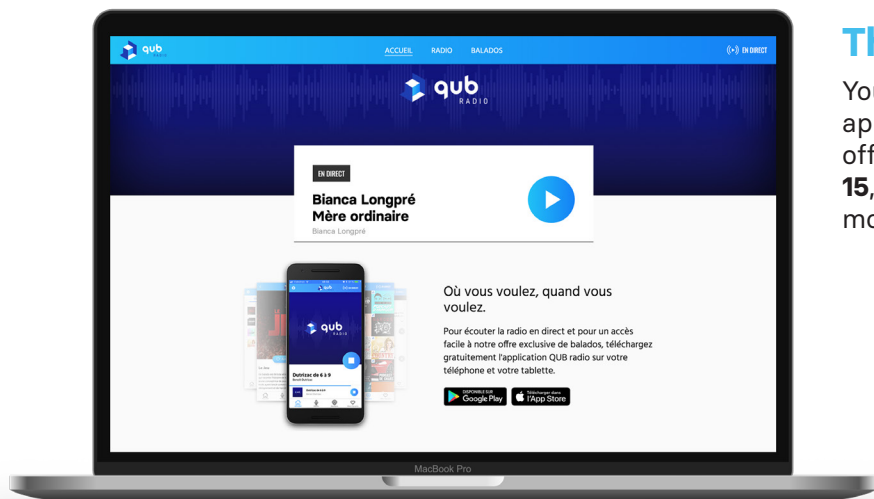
qub

ACCUEIL RADIO BALADOS

EN DIRECT

qub RADIO

EN DIRECT

Bianca Longpré
Mère ordinaire
Bianca Longpré

qub RADIO

Dutrizac de 6 à 9

Où vous voulez, quand vous voulez.

Pour écouter la radio en direct et pour un accès facile à notre offre exclusive de balados, téléchargez gratuitement l'application QUB radio sur votre téléphone et votre tablette.

DISPONIBLE SUR Google Play

Télécharger dans l'App Store

MacBook Pro

Th

You
ap
off
15,
mo